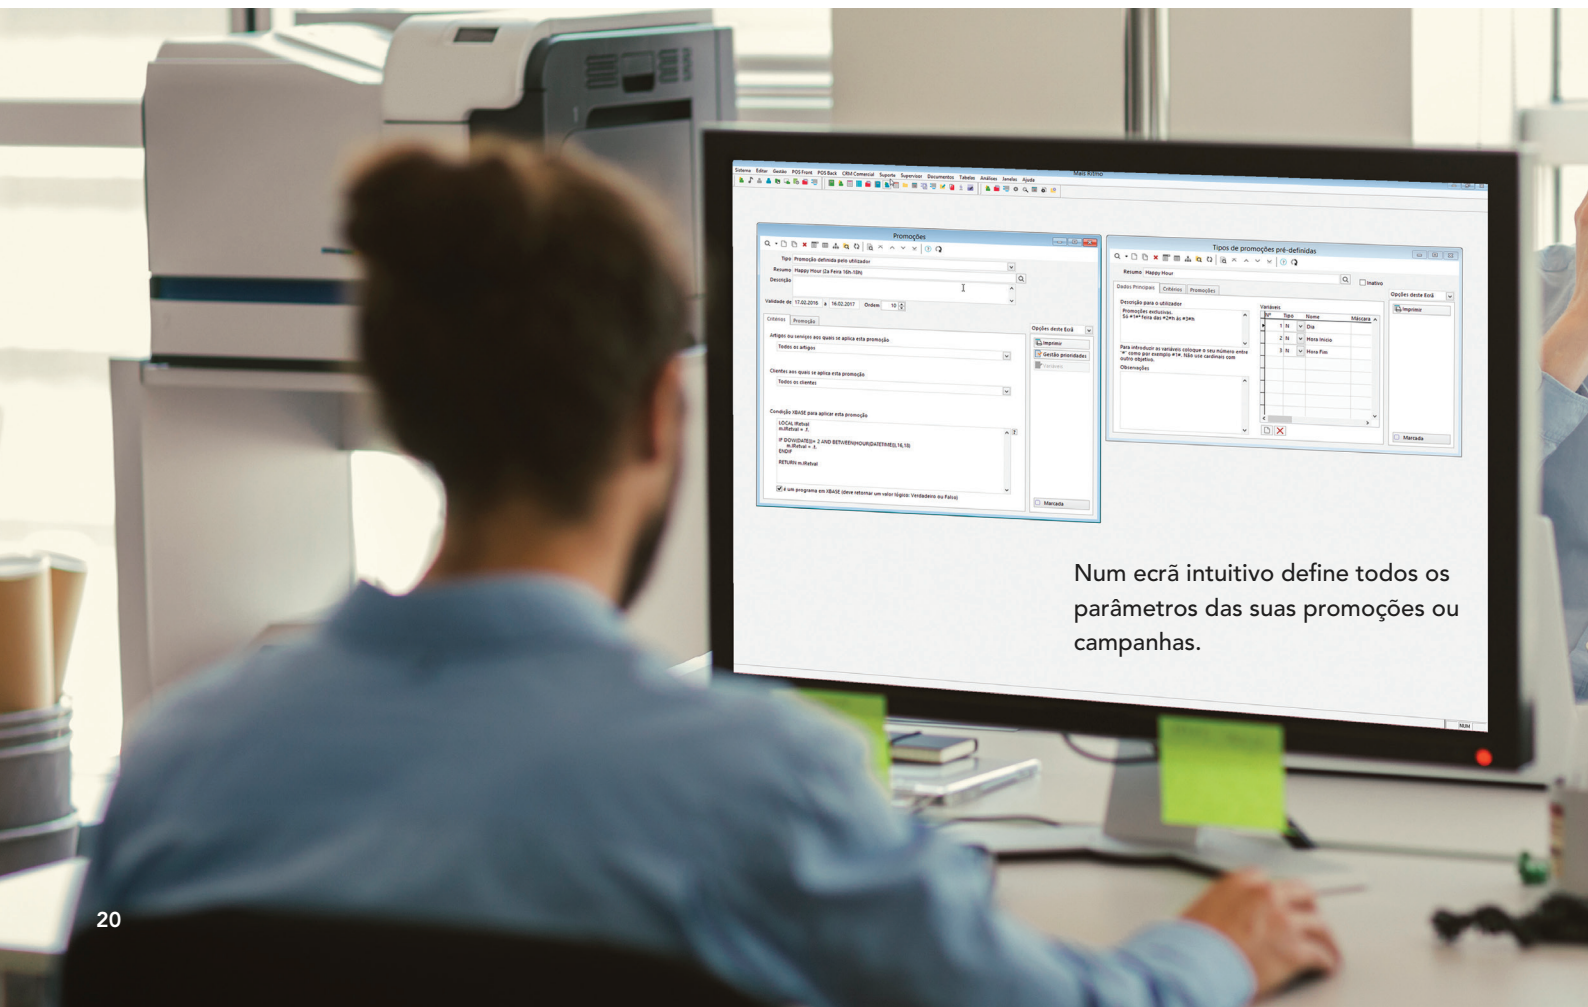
Sistema Editar Gestão POS Front POS Back CRM Comercial Suporte Supervisor Documentos Tabelas Análises Janelas Ajuda

Mais Ritmo

Promoções

Tipo Promoção definida pelo utilizador

Resumo Happy Hour (2a Feira 16h-18h)

Descrição

Validade de 17.02.2016 a 16.02.2017 Ordem 10

Critérios Promoção

Artigos ou serviços aos quais se aplica esta promoção

Todos os artigos

Clientes aos quais se aplica esta promoção

Todos os clientes

Condição XBASE para aplicar esta promoção

LOCAL lRetval
m.lRetval = .F.

IF DOW(DATE())= 2 AND BETWEEN(HOUR(DATETIME()),16,18)
m.lRetval = .T.
ENDIF

RETURN m.lRetval

É um programa em XBASE (deve retornar um valor lógico: Verdadeiro ou Falso)

Opções deste Ecrã

Imprimir

Gestão prioridades

Variáveis

Marcada

Tipos de promoções pré-definidas

Resumo Happy Hour

Inativo

Dados Principais Critérios Promoções

Descrição para o utilizador

Promoções exclusivas.
Só #1#ª feira das #2#h às #3#h

Para introduzir as variáveis coloque o seu número entre "#" como por exemplo #1#. Não use cardinais com outro objetivo.

Observações

Variáveis

| Nº | Tipo | Nome | Máscara |
|---|---|---|---|
| 1 | N | Dia | |
| 2 | N | Hora Inicio | |
| 3 | N | Hora Fim | |

Opções deste Ecrã

Imprimir

Marcada

Num ecrã intuitivo define todos os parâmetros das suas promoções ou campanhas.

NUM

20